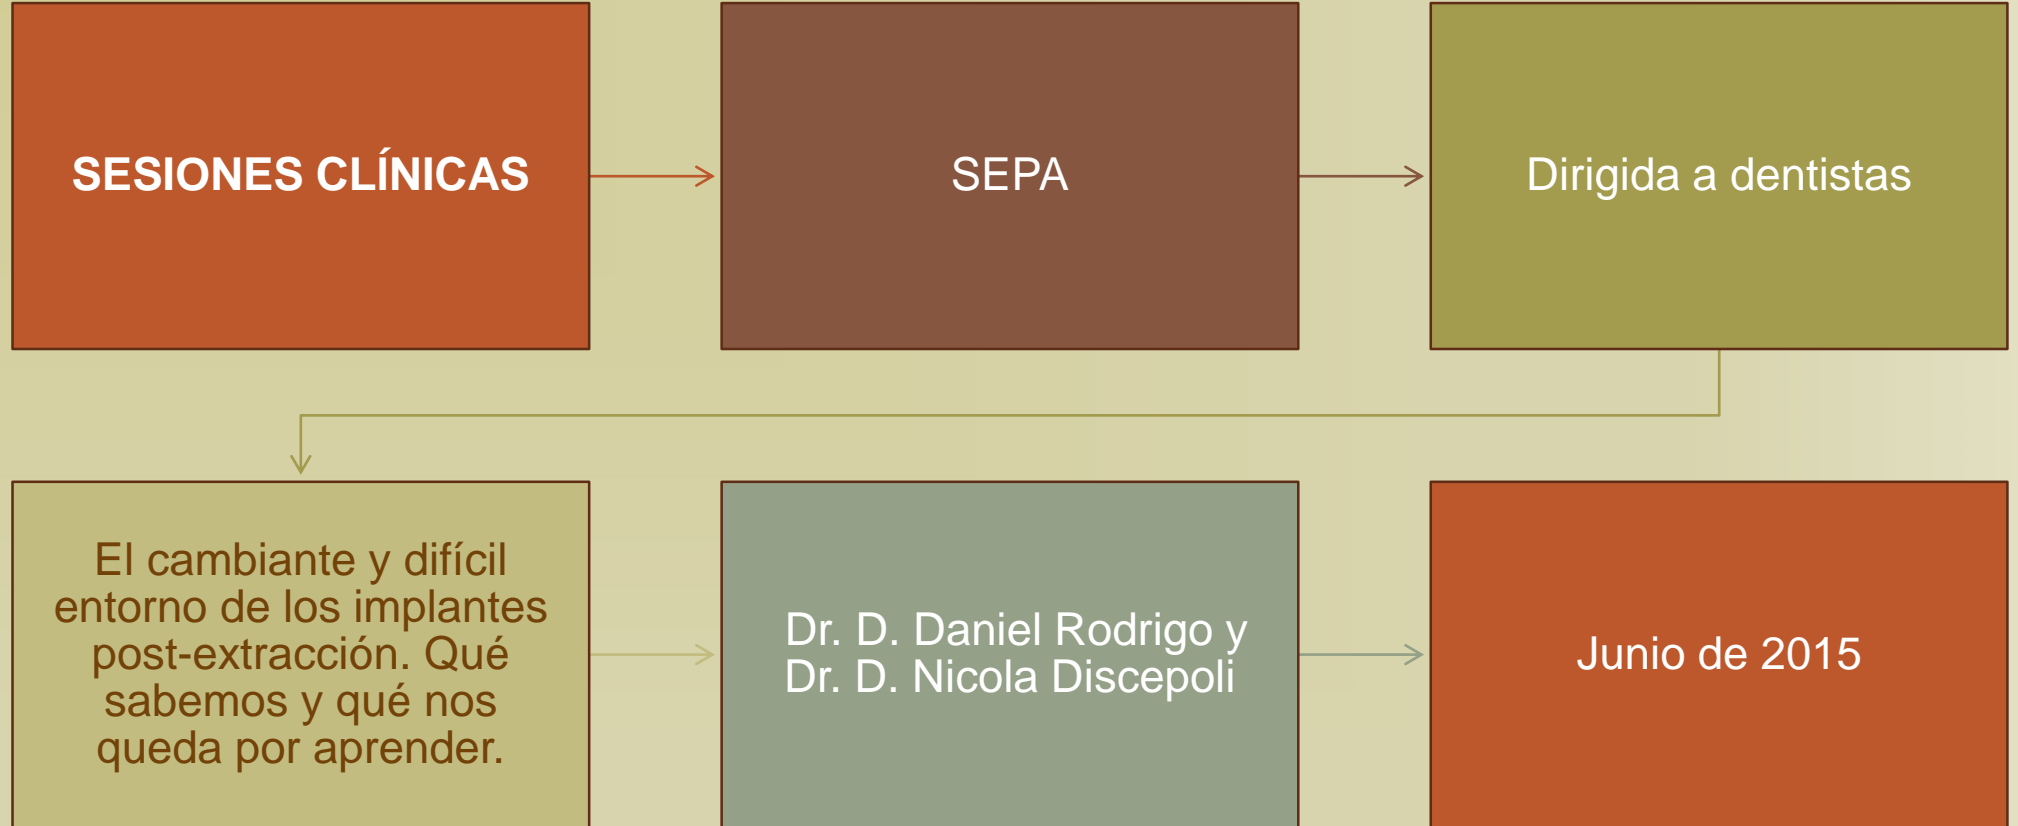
SESIONES CLÍNICAS

SEPA

Dirigida a dentistas

El cambiante y difícil entorno de los implantes post-extracción. Qué sabemos y qué nos queda por aprender.

Dr. D. Daniel Rodrigo y Dr. D. Nicola Discepoli

Junio de 2015